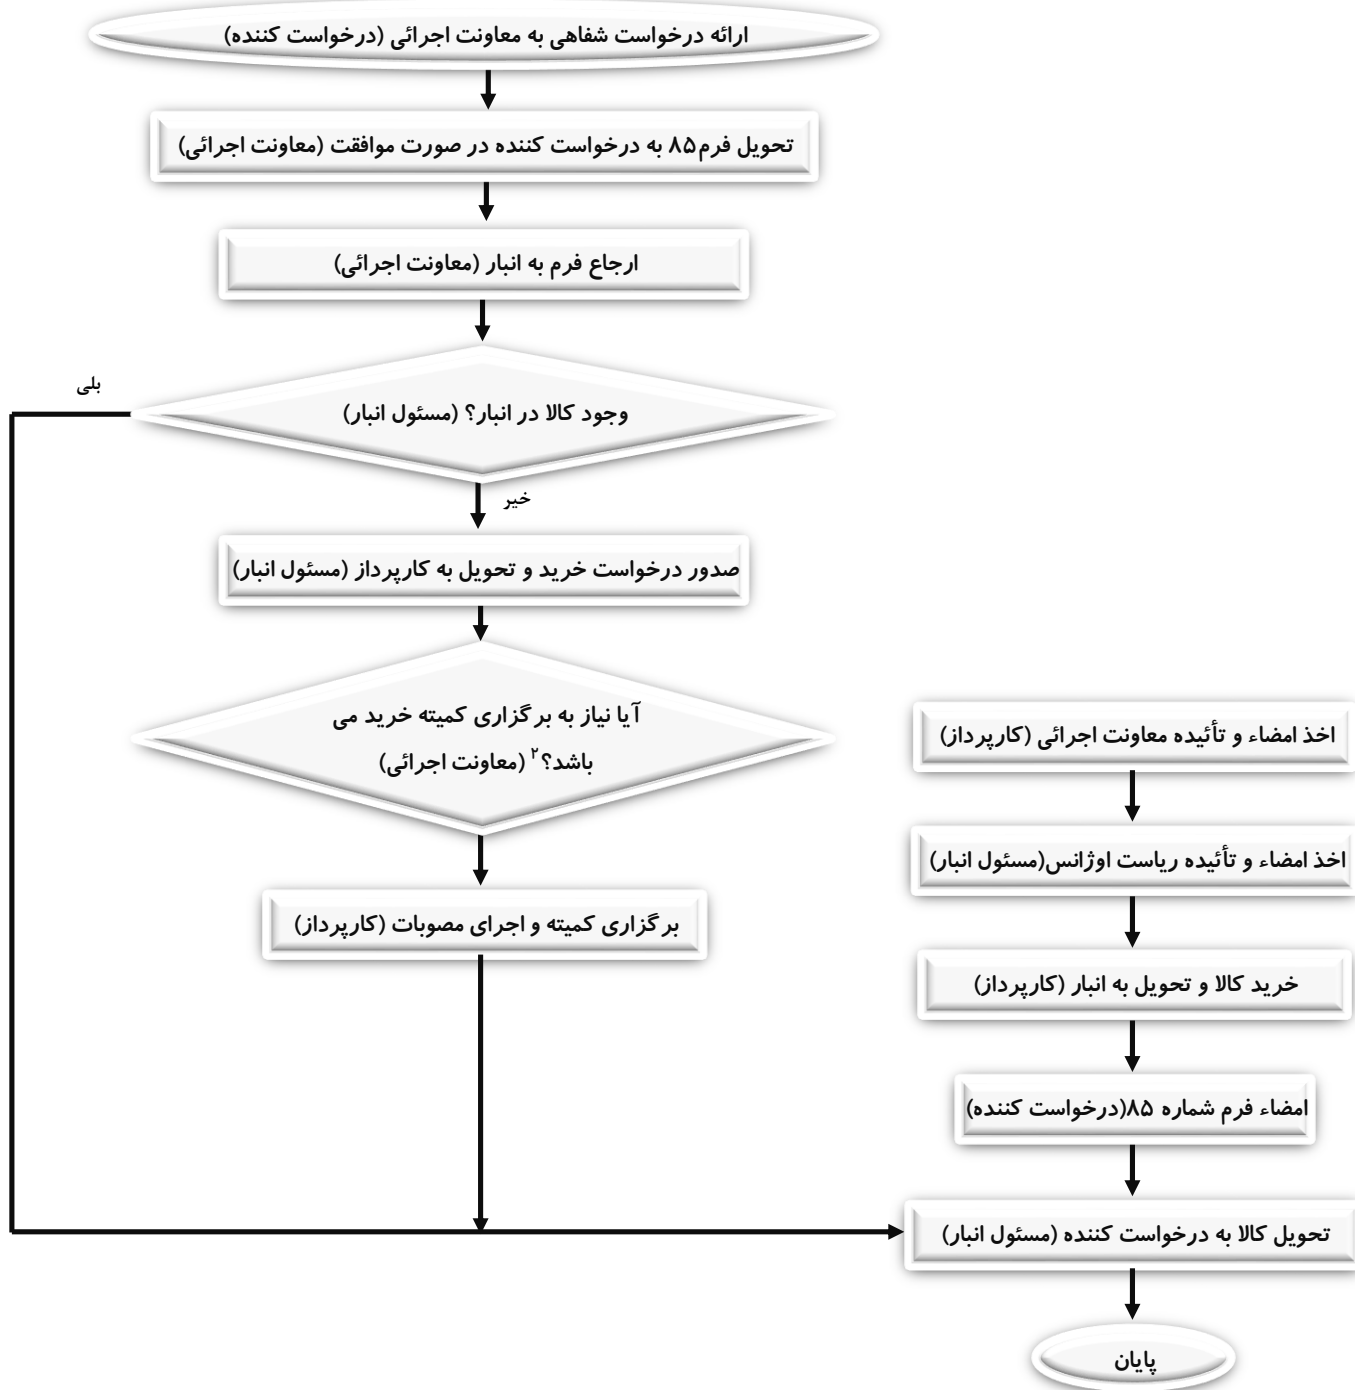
ارائه درخواست شفاهی به معاونت اجرائی (درخواست کننده)

تحویل فرم۸۵ به درخواست کننده در صورت موافقت (معاونت اجرائی)

ارجاع فرم به انبار (معاونت اجرائی)

بلی

وجود کالا در انبار؟ (مسئول انبار)

خیر

صدور درخواست خرید و تحویل به کارپرداز (مسئول انبار)

آیا نیاز به برگزاری کمیته خرید می باشد؟$^{۲}$ (معاونت اجرائی)

برگزاری کمیته و اجرای مصوبات (کارپرداز)

اخذ امضاء و تأئیده معاونت اجرائی (کارپرداز)

اخذ امضاء و تأئیده ریاست اوژانس(مسئول انبار)

خرید کالا و تحویل به انبار (کارپرداز)

امضاء فرم شماره ۸۵(درخواست کننده)

تحویل کالا به درخواست کننده (مسئول انبار)

پایان